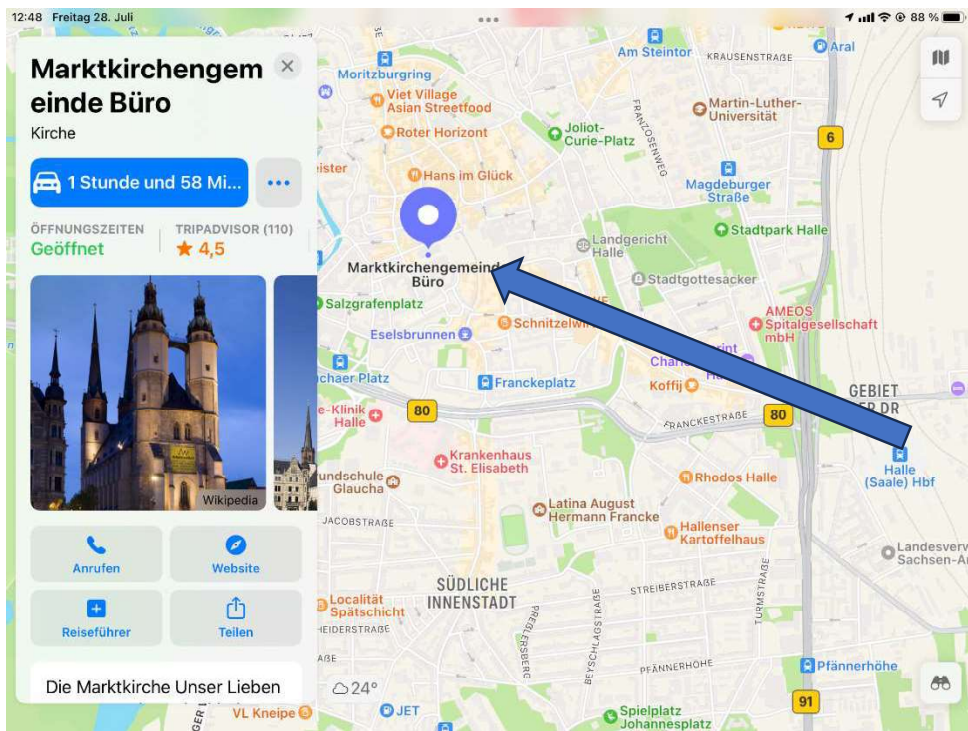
12:48 Freitag 28. Juli
88 %

Marktkirchengemeinde Büro
Kirche

1 Stunde und 58 Mi...

ÖFFNUNGSZEITEN
Geöffnet

TRIPADVISOR (110)
★ 4,5

Wikipedia

Anrufen
Website
Reiseführer
Teilen

Die Marktkirche Unser Lieben

Am Steintor
KRAUSENSTRAßE
Aral
Moritzburgring
Viet Village Asian Streetfood
Martin-Luther-Universität
Roter Horizont
Joliot-Curie-Platz
FRANZOSENWEG
6
Hans im Glück
Magdeburger Straße
Landgericht Halle
Stadtpark Halle
Marktkirchengemeinde Büro
Stadtgottesacker
Salzgrafenplatz
AMEOS Spitalgesellschaft mbH
Eselsbrunnen
Schnitzelwi
Cha
Koffij
chaer Platz
Franckeplatz
GEBIET
R DR
e-Klinik Halle
80
FRANCKESTRAßE
80
Krankenhaus St. Elisabeth
Halle (Saale) Hbf
undschule Glaucha
Rhodos Halle
Latina August Hermann Francke
JACOBSTRAßE
Hallenser Kartoffelhaus
Landesverv Sachsen-A
SÜDLICHE INNENSTADT
STREIBERSTRAßE
Localität Spätschicht
HEIDERSTRAßE
PREIßERSBERG
BEYSCHLAGSTRAßE
TURMSTRAßE
PFÄNNERHÖHE
Pfännerhöhe
24°
91
VL Kneipe
JET
Spielplatz Johannesplatz